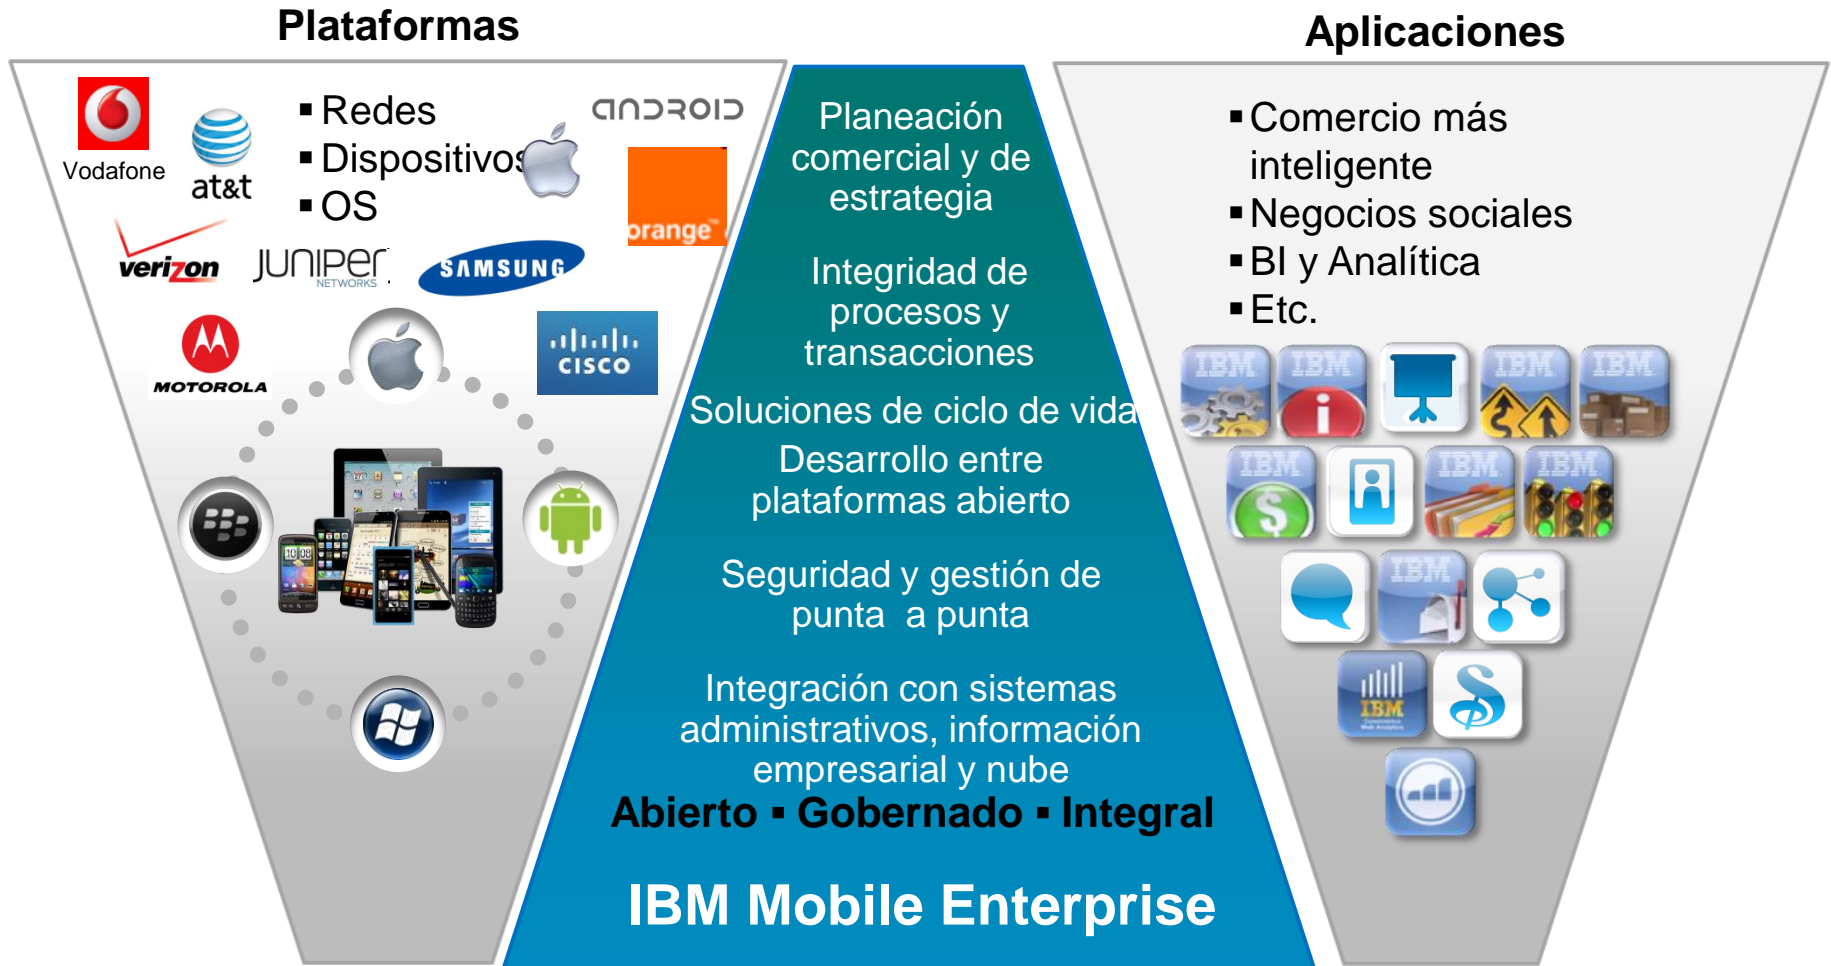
Plataformas

Vodafone
at&t
▪ Redes
▪ Dispositivos
▪ OS
android
orange
verizon
JUNIPER NETWORKS
SAMSUNG
MOTOROLA
CISCO

Planeación comercial y de estrategia

Integridad de procesos y transacciones

Soluciones de ciclo de vida

Desarrollo entre plataformas abierto

Seguridad y gestión de punta a punta

Integración con sistemas administrativos, información empresarial y nube

Abierto ▪ Gobernado ▪ Integral

IBM Mobile Enterprise

Aplicaciones

▪ Comercio más inteligente
▪ Negocios sociales
▪ BI y Analítica
▪ Etc.

IBM IBM IBM IBM
IBM IBM IBM
IBM
IBM